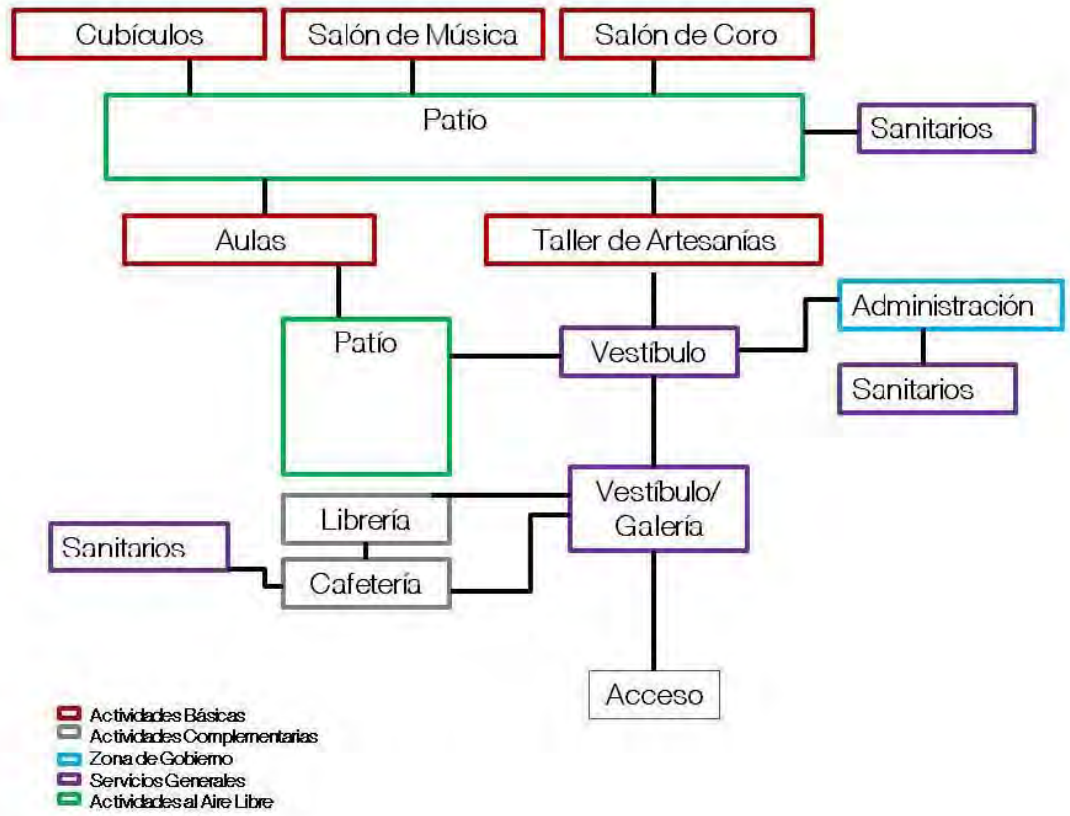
Cubículos

Salón de Música

Salón de Coro

Patío

Sanitarios

Aulas

Taller de Artesanías

Administración

Patío

Vestíbulo

Sanitarios

Vestíbulo/ Galería

Librería

Sanitarios

Cafetería

Acceso

Actividades Básicas
Actividades Complementarias
Zona de Gobierno
Servicios Generales
Actividades al Aire Libre